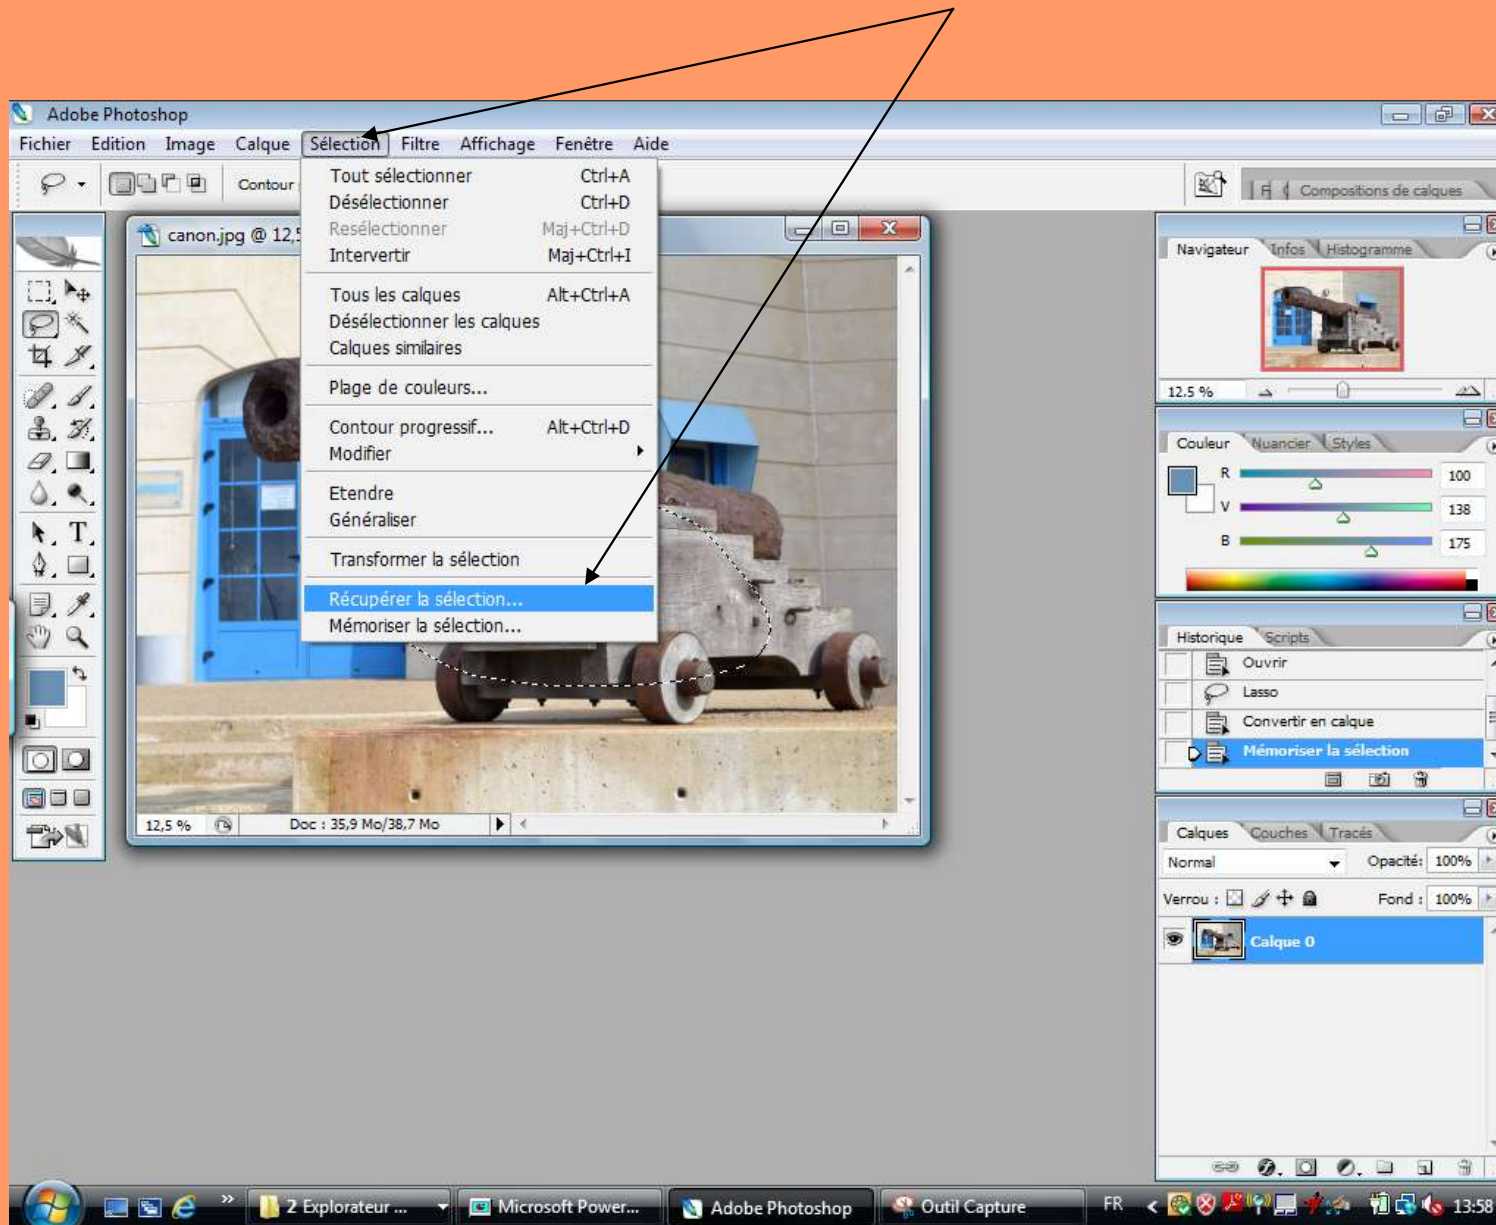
Adobe Photoshop

Fichier Edition Image Calque Sélection Filtre Affichage Fenêtre Aide

Contour

Tout sélectionner Ctrl+A
Désélectionner Ctrl+D
Resélectionner Maj+Ctrl+D
Intervertir Maj+Ctrl+I
Tous les calques Alt+Ctrl+A
Désélectionner les calques
Calques similaires
Plage de couleurs...
Contour progressif... Alt+Ctrl+D
Modifier
Etendre
Généraliser
Transformer la sélection
Récupérer la sélection...
Mémoriser la sélection...

canon.jpg @ 12,5

12,5 % Doc : 35,9 Mo/38,7 Mo

Compositions de calques

Navigateur Infos Histogramme

12.5 %

Couleur Nuancier Styles

R 100
V 138
B 175

Historique Scripts

Ouvrir
Lasso
Convertir en calque
Mémoriser la sélection

Calques Couches Tracés

Normal Opacité: 100%

Verrou : Fond : 100%

Calque 0

2 Explorateur ... Microsoft Power... Adobe Photoshop Outil Capture FR 13:58